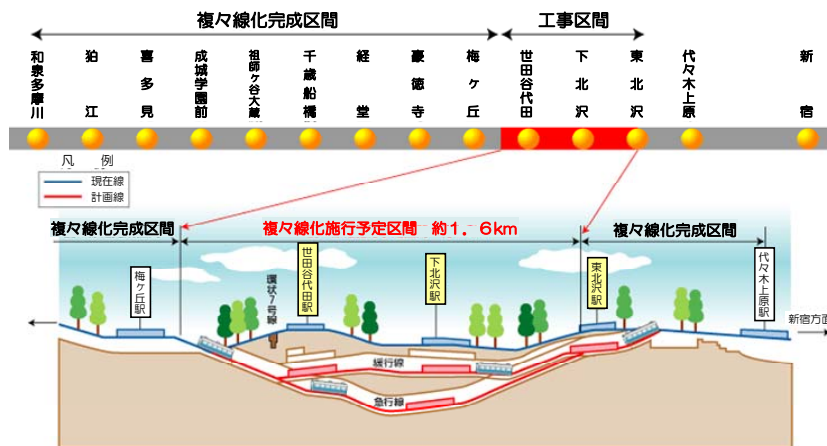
複々線化完成区間

工事区間

和泉多摩川

狛江

喜多見

成城学園前

祖師ヶ谷大蔵

千歳船橋

経堂

豪徳寺

梅ヶ丘

世田谷代田

下北沢

東北沢

代々木上原

新宿

凡　例

現在線

計画線

複々線化完成区間

複々線化施行予定区間　約1．6km

複々線化完成区間

梅ヶ丘駅

環状7号線

世田谷代田駅

下北沢駅

東北沢駅

代々木上原駅

新宿方面

緩行線

急行線